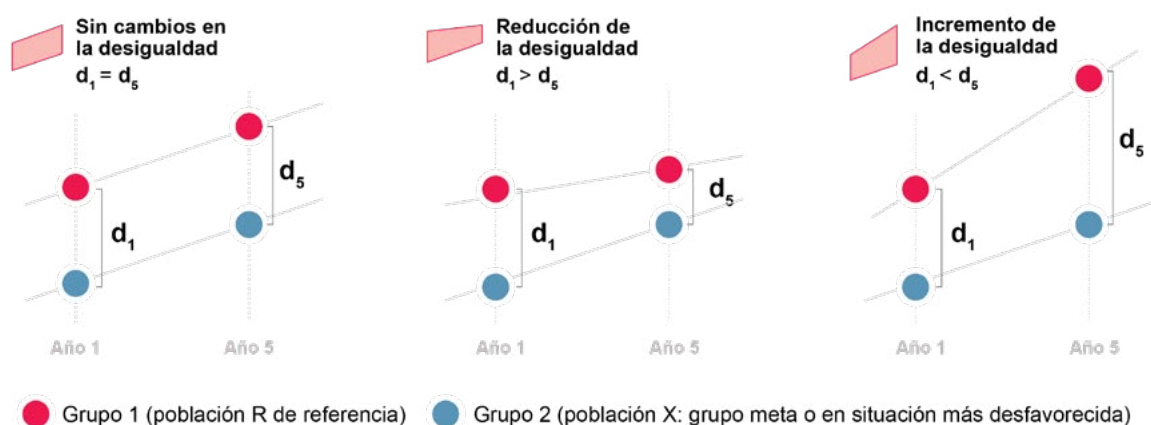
Sin cambios en la desigualdad
$d_1 = d_5$

$d_5$

$d_1$

Año 1

Año 5

Reducción de la desigualdad
$d_1 > d_5$

$d_5$

$d_1$

Año 1

Año 5

Incremento de la desigualdad
$d_1 < d_5$

$d_5$

$d_1$

Año 1

Año 5

Grupo 1 (población R de referencia)

Grupo 2 (población X: grupo meta o en situación más desfavorecida)